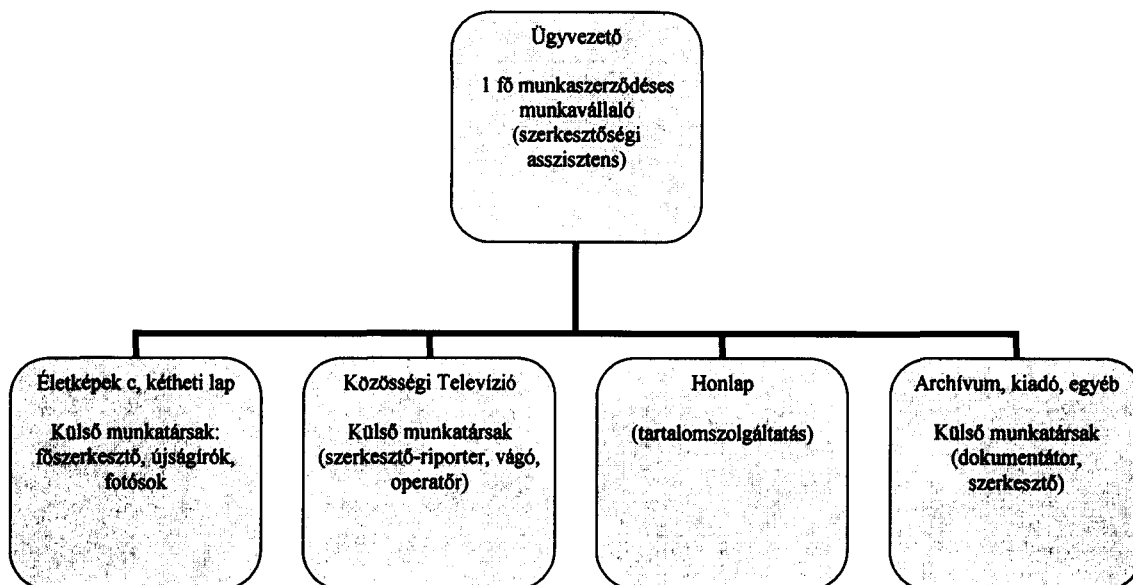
Ügyvezető

1 fő munkaszerződéses munkavállaló (szerkesztőségi asszisztens)

Életképek c, kétheti lap

Külső munkatársak: főszerkesztő, újságírók, fotósok

Közösségi Televízió

Külső munkatársak (szerkesztő-riporter, vágó, operatőr)

Honlap

(tartalomszolgáltatás)

Archívum, kiadó, egyéb

Külső munkatársak (dokumentátor, szerkesztő)